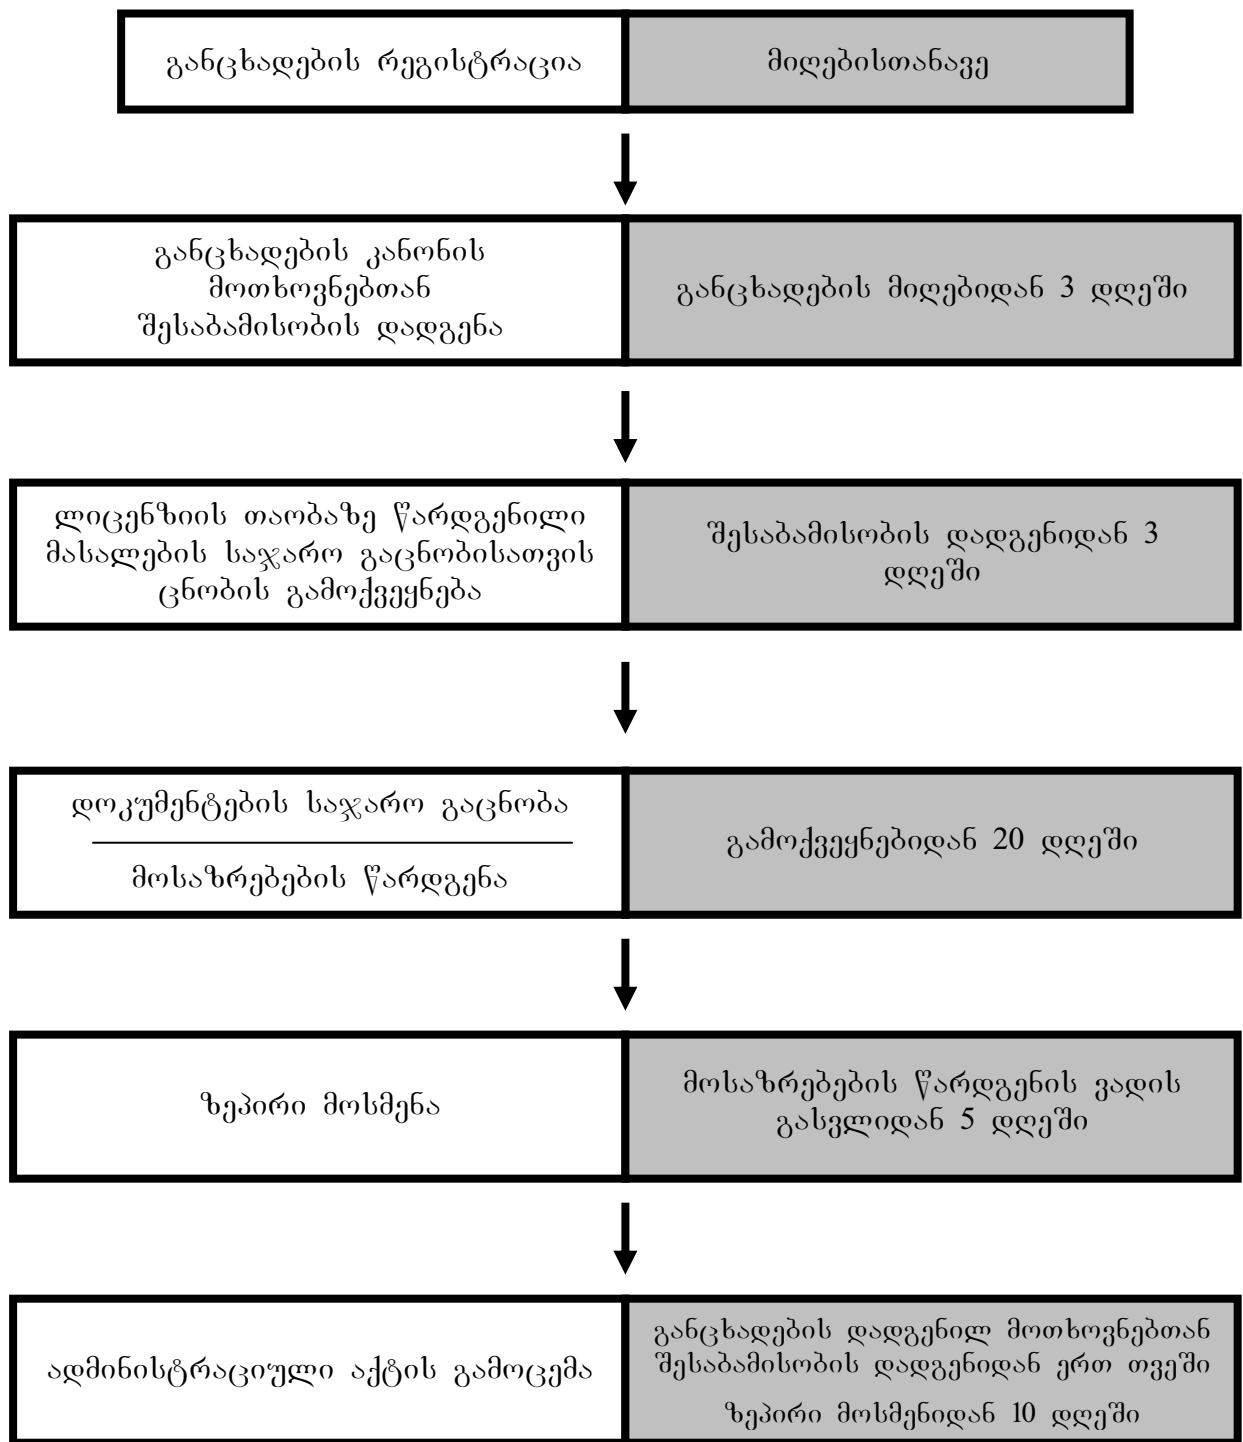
| განცხადების რეგისტრაცია | მიღებისთანავე |
|---|---|
| განცხადების კანონის მოთხოვნებთან შესაბამისობის დადგენა | განცხადების მიღებიდან 3 დღეში |
| ლიცენზიის თაობაზე წარდგენილი მასალების საჯარო გაცნობისათვის ცნობის გამოქვეყნება | შესაბამისობის დადგენიდან 3 დღეში |
| დოკუმენტების საჯარო გაცნობა / მოსაზრებების წარდგენა | გამოქვეყნებიდან 20 დღეში |
| ზეპირი მოსმენა | მოსაზრებების წარდგენის ვადის გასვლიდან 5 დღეში |
| ადმინისტრაციული აქტის გამოცემა | განცხადების დადგენილ მოთხოვნებთან შესაბამისობის დადგენიდან ერთ თვეში ზეპირი მოსმენიდან 10 დღეში |